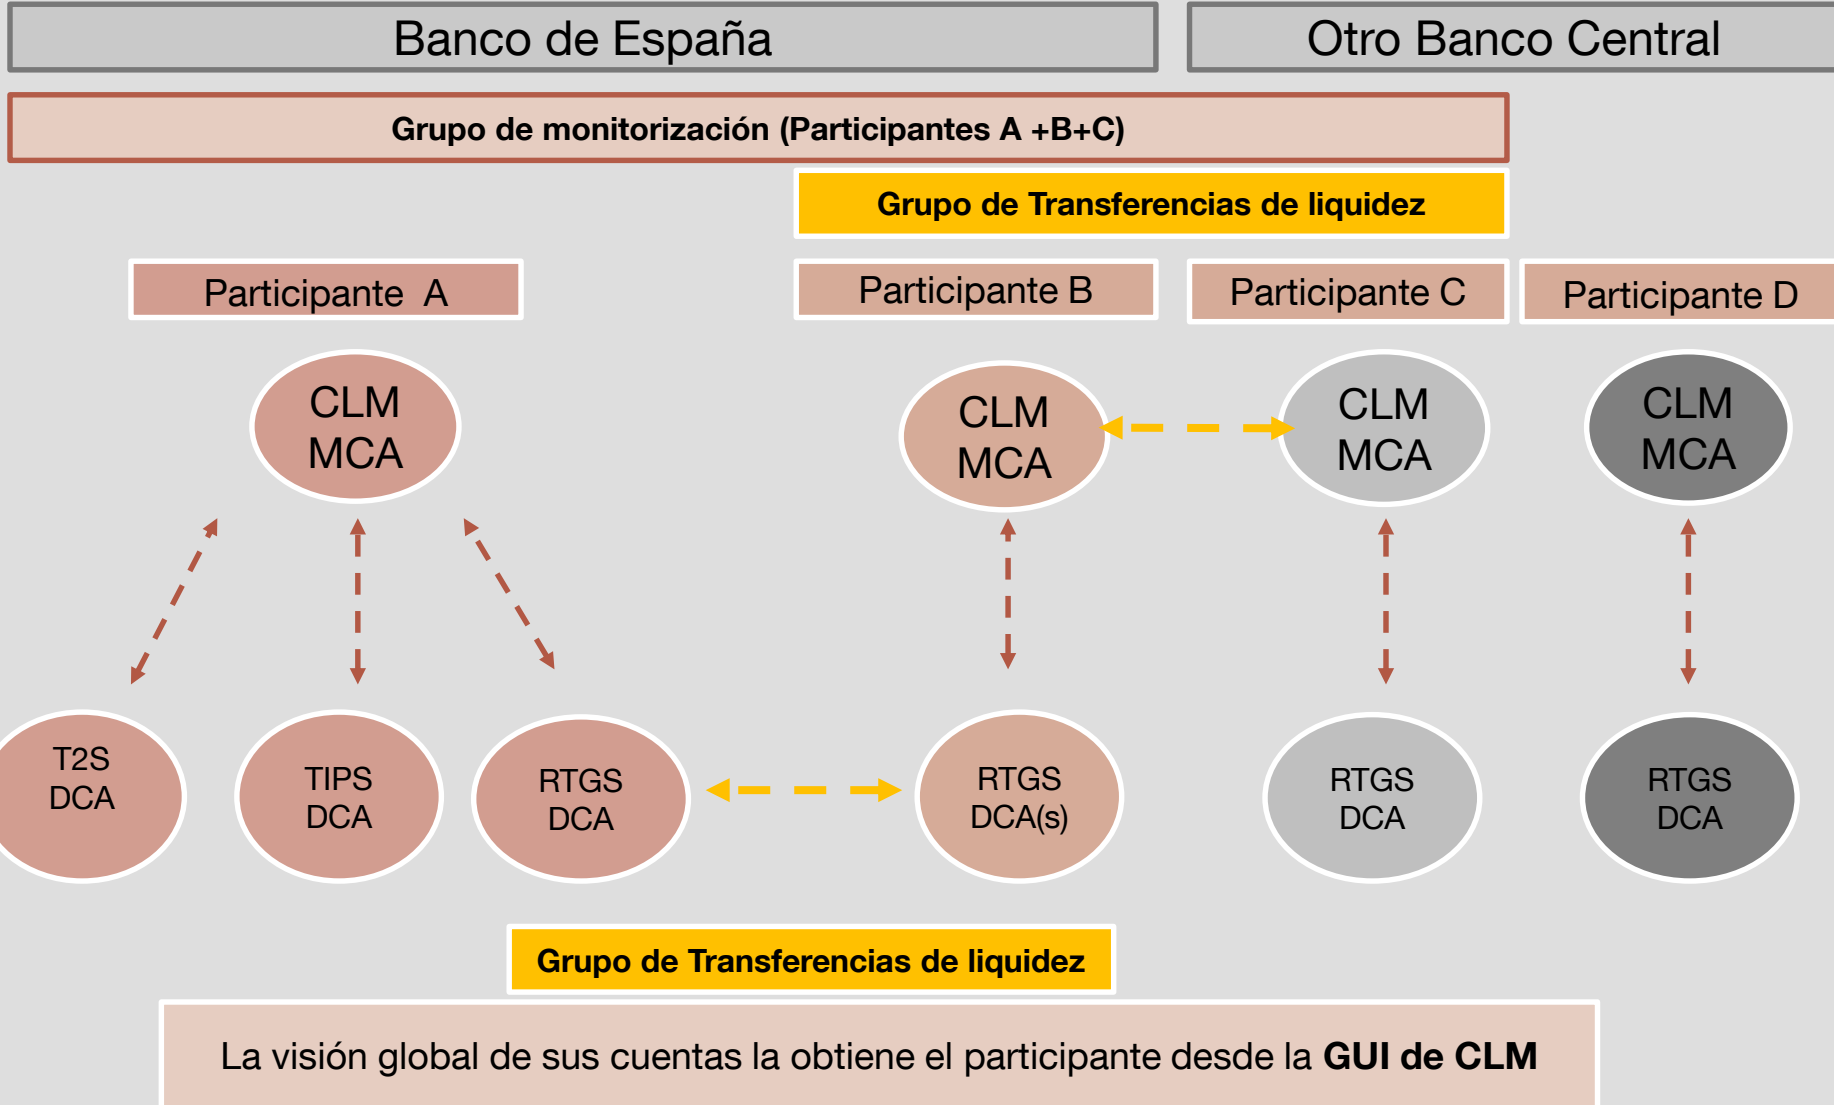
Banco de España

Otro Banco Central

Grupo de monitorización (Participantes A +B+C)

Grupo de Transferencias de liquidez

Participante A

Participante B

Participante C

Participante D

CLM MCA

CLM MCA

CLM MCA

CLM MCA

T2S DCA

TIPS DCA

RTGS DCA

RTGS DCA(s)

RTGS DCA

RTGS DCA

Grupo de Transferencias de liquidez

La visión global de sus cuentas la obtiene el participante desde la **GUI de CLM**